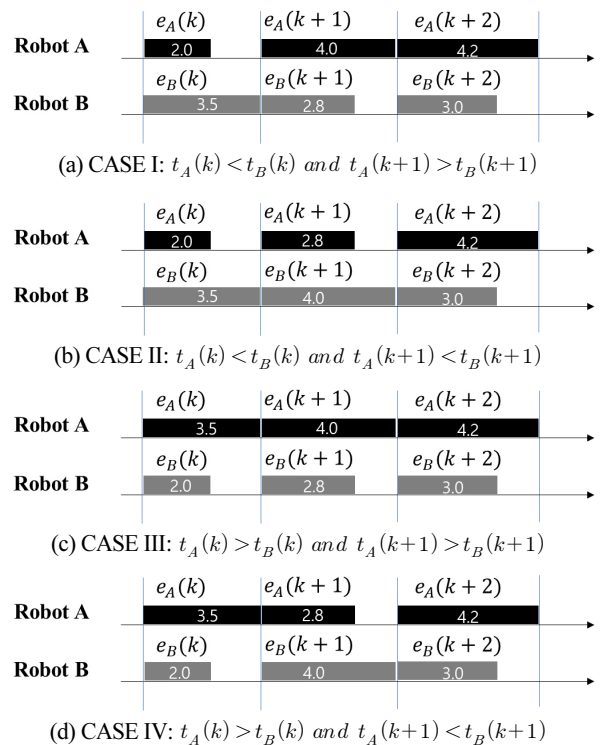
$e_A(k)$ $e_A(k+1)$ $e_A(k+2)$

Robot A 2.0 4.0 4.2

$e_B(k)$ $e_B(k+1)$ $e_B(k+2)$

Robot B 3.5 2.8 3.0

(a) CASE I: $t_A(k) < t_B(k)$ $and$ $t_A(k+1) > t_B(k+1)$

$e_A(k)$ $e_A(k+1)$ $e_A(k+2)$

Robot A 2.0 2.8 4.2

$e_B(k)$ $e_B(k+1)$ $e_B(k+2)$

Robot B 3.5 4.0 3.0

(b) CASE II: $t_A(k) < t_B(k)$ $and$ $t_A(k+1) < t_B(k+1)$

$e_A(k)$ $e_A(k+1)$ $e_A(k+2)$

Robot A 3.5 4.0 4.2

$e_B(k)$ $e_B(k+1)$ $e_B(k+2)$

Robot B 2.0 2.8 3.0

(c) CASE III: $t_A(k) > t_B(k)$ $and$ $t_A(k+1) > t_B(k+1)$

$e_A(k)$ $e_A(k+1)$ $e_A(k+2)$

Robot A 3.5 2.8 4.2

$e_B(k)$ $e_B(k+1)$ $e_B(k+2)$

Robot B 2.0 4.0 3.0

(d) CASE IV: $t_A(k) > t_B(k)$ $and$ $t_A(k+1) < t_B(k+1)$